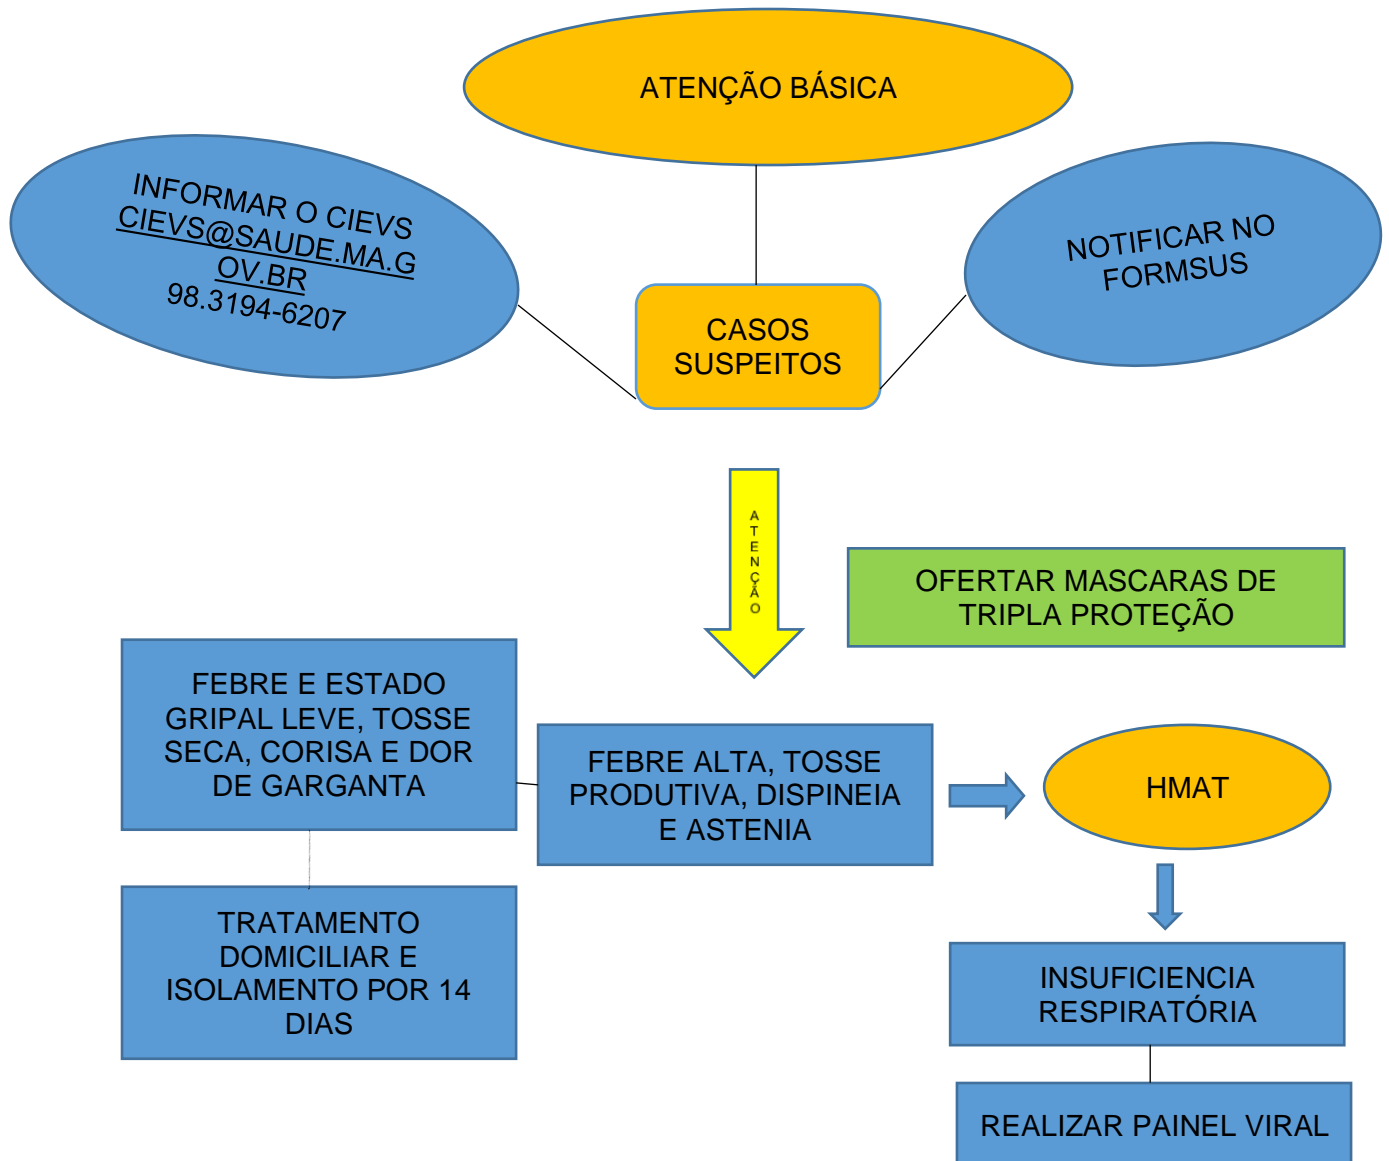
ATENÇÃO BÁSICA

INFORMAR O CIEVS CIEVS@SAUDE.MA.GOV.BR 98.3194-6207

CASOS SUSPEITOS

NOTIFICAR NO FORMSUS

ATENÇÃO

OFERTAR MASCARAS DE TRIPLA PROTEÇÃO

FEBRE E ESTADO GRIPAL LEVE, TOSSE SECA, CORISA E DOR DE GARGANTA

FEBRE ALTA, TOSSE PRODUTIVA, DISPINEIA E ASTENIA

HMAT

TRATAMENTO DOMICILIAR E ISOLAMENTO POR 14 DIAS

INSUFICIENCIA RESPIRATÓRIA

REALIZAR PAINEL VIRAL